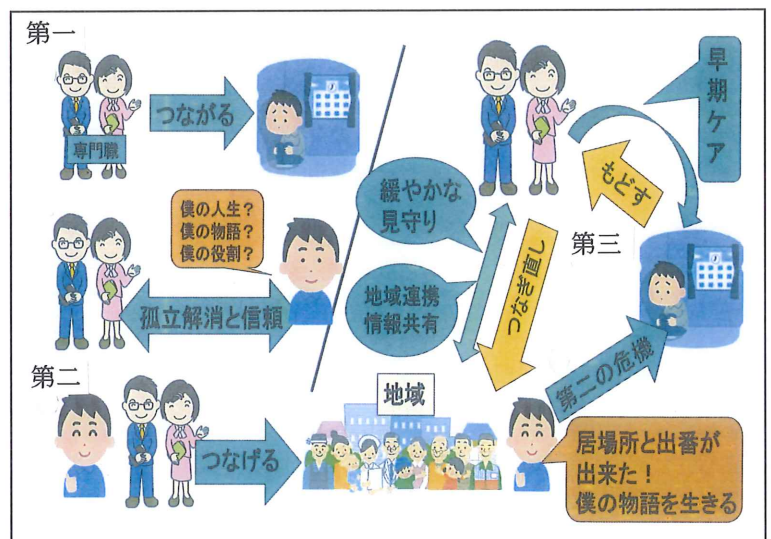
第一

専門職

つながる

僕の人生？
僕の物語？
僕の役割？

孤立解消と信頼

第二

つなげる

地域

緩やかな
見守り

地域連携
情報共有

つなぎ直し

早期
ケア

もどす

第三

第二の危機

居場所と出番が
出来た！
僕の物語を生きる